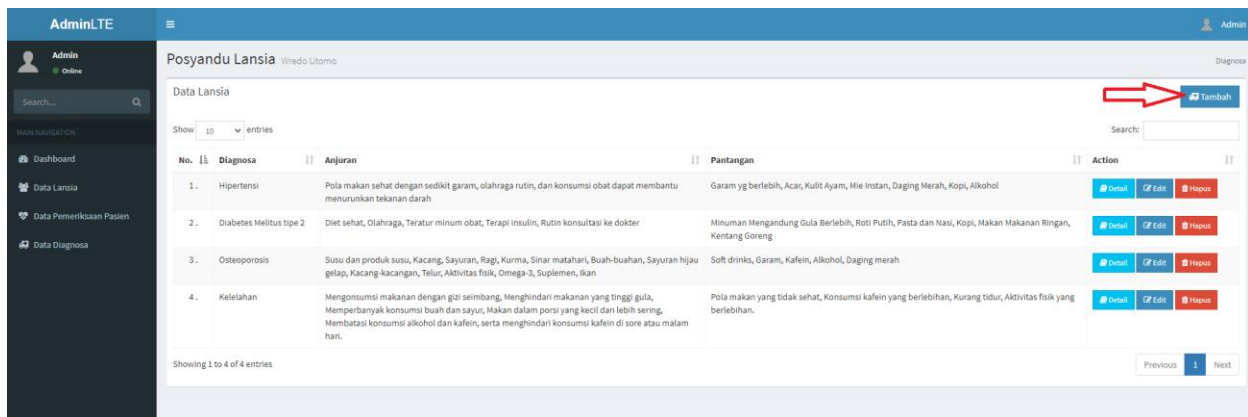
AdminLTE

Admin
Online

Search...

MAIN NAVIGATION

Dashboard

Data Lansia

Data Pemeriksaan Pasien

Data Diagnosa

Admin

Posyandu Lansia Wredo Utomo

Diagnosa

Data Lansia

Tambah

Show 10 entries

Search:

| No. | Diagnosa | Anjuran | Pantangan | Action |
|---|---|---|---|---|
| 1. | Hipertensi | Pola makan sehat dengan sedikit garam, olahraga rutin, dan konsumsi obat dapat membantu menurunkan tekanan darah | Garam yg berlebih, Acar, Kulit Ayam, Mie Instan, Daging Merah, Kopi, Alkohol | Detail Edit Hapus |
| 2. | Diabetes Melitus tipe 2 | Diet sehat, Olahraga, Teratur minum obat, Terapi insulin, Rutin konsultasi ke dokter | Minuman Mengandung Gula Berlebih, Roti Putih, Pasta dan Nasi, Kopi, Makan Makanan Ringan, Kentang Goreng | Detail Edit Hapus |
| 3. | Osteoporosis | Susu dan produk susu, Kacang, Sayuran, Ragi, Kurma, Sinar matahari, Buah-buahan, Sayuran hijau gelap, Kacang-kacangan, Telur, Aktivitas fisik, Omega-3, Suplemen, Ikan | Soft drinks, Garam, Kafein, Alkohol, Daging merah | Detail Edit Hapus |
| 4. | Kelelahan | Mengonsumsi makanan dengan gizi seimbang, Menghindari makanan yang tinggi gula, Memperbanyak konsumsi buah dan sayur, Makan dalam porsi yang kecil dan lebih sering, Membatasi konsumsi alkohol dan kafein, serta menghindari konsumsi kafein di sore atau malam hari. | Pola makan yang tidak sehat, Konsumsi kafein yang berlebihan, Kurang tidur, Aktivitas fisik yang berlebihan. | Detail Edit Hapus |

Showing 1 to 4 of 4 entries

Previous 1 Next